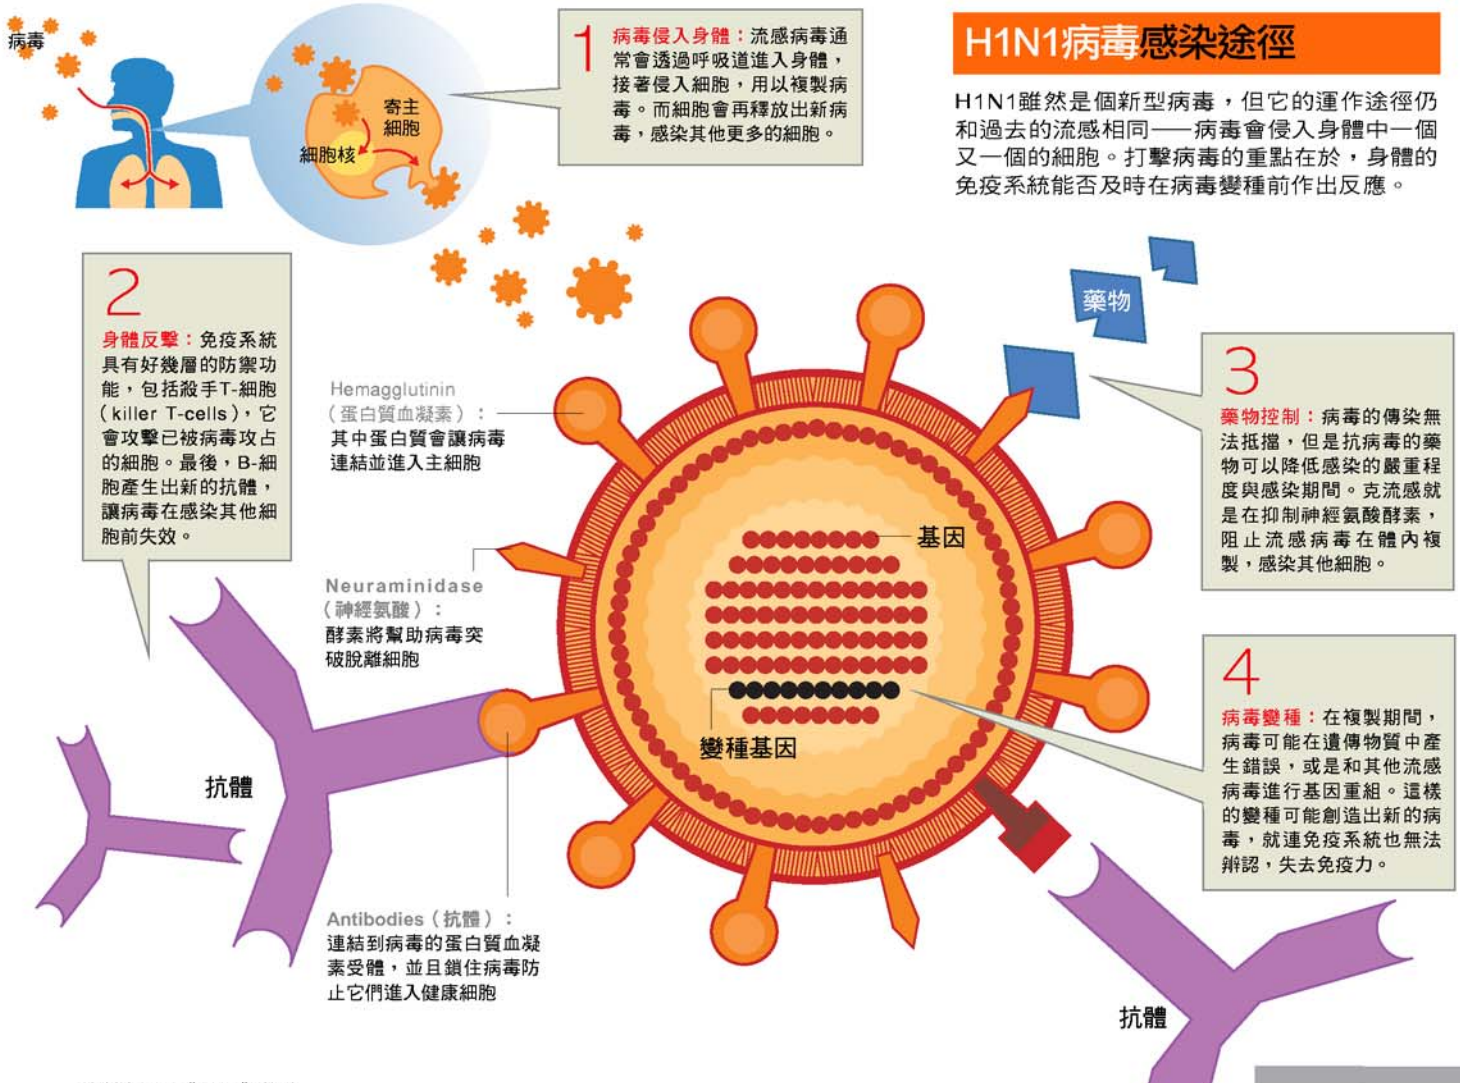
病毒

寄主細胞

細胞核

1 病毒侵入身體：流感病毒通常會透過呼吸道進入身體，接著侵入細胞，用以複製病毒。而細胞會再釋放出新病毒，感染其他更多的細胞。

H1N1病毒感染途徑

H1N1雖然是個新型病毒，但它的運作途徑仍和過去的流感相同——病毒會侵入身體中一個又一個的細胞。打擊病毒的重點在於，身體的免疫系統能否及時在病毒變種前作出反應。

2 身體反擊：免疫系統具有好幾層的防禦功能，包括殺手T-細胞（killer T-cells），它會攻擊已被病毒攻占的細胞。最後，B-細胞產生出新的抗體，讓病毒在感染其他細胞前失效。

藥物

Hemagglutinin（蛋白質血凝素）：其中蛋白質會讓病毒連結並進入主細胞

3 藥物控制：病毒的傳染無法抵擋，但是抗病毒的藥物可以降低感染的嚴重程度與感染期間。克流感就是在抑制神經氨酸酵素，阻止流感病毒在體內複製，感染其他細胞。

基因

Neuraminidase（神經氨酸）：酵素將幫助病毒突破脫離細胞

變種基因

4 病毒變種：在複製期間，病毒可能在遺傳物質中產生錯誤，或是和其他流感病毒進行基因重組。這樣的變種可能創造出新的病毒，就連免疫系統也無法辨認，失去免疫力。

抗體

Antibodies（抗體）：連結到病毒的蛋白質血凝素受體，並且鎖住病毒防止它們進入健康細胞

抗體